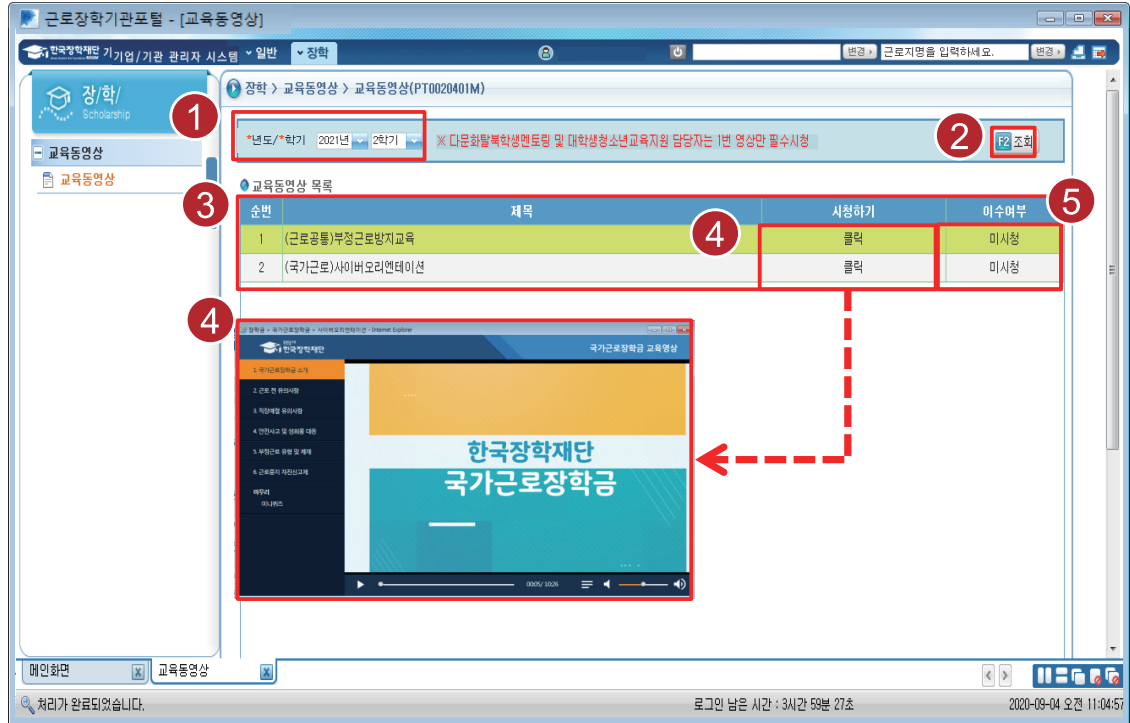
근로장학기관포털 - [교육동영상]

한국장학재단 기업/기관 관리자 시스템 ˅일반 ˅장학

변경 근로지명을 입력하세요. 변경

장학/ Scholarship

교육동영상

교육동영상

장학 > 교육동영상 > 교육동영상(PT0020401M)

1

*년도/*학기 2021년 2학기

※ 다문화탈북학생멘토링 및 대학생청소년교육지원 담당자는 1번 영상만 필수시청

2

F2 조회

3

교육동영상 목록

5

| 순번 | 제목 | 시청하기 | 이수여부 |
|---|---|---|---|
| 1 | (근로공통)부정근로방지교육 | 클릭 | 미시청 |
| 2 | (국가근로)사이버오리엔테이션 | 클릭 | 미시청 |

4

4

장학금 > 국가근로장학금 > 사이버오리엔테이션 - Internet Explorer

한국장학재단

국가근로장학금 교육영상

1. 국가근로장학금 소개

2. 근로 전 유의사항

3. 직장예절 유의사항

4. 안전사고 및 성희롱 대응

5. 부정근로 유형 및 제재

6. 근로중지 자진신고제

마무리

미니퀴즈

한국장학재단

국가근로장학금

0005/ 10:26

메인화면

교육동영상

처리가 완료되었습니다.

로그인 남은 시간 : 3시간 59분 27초

2020-09-04 오전 11:04:57